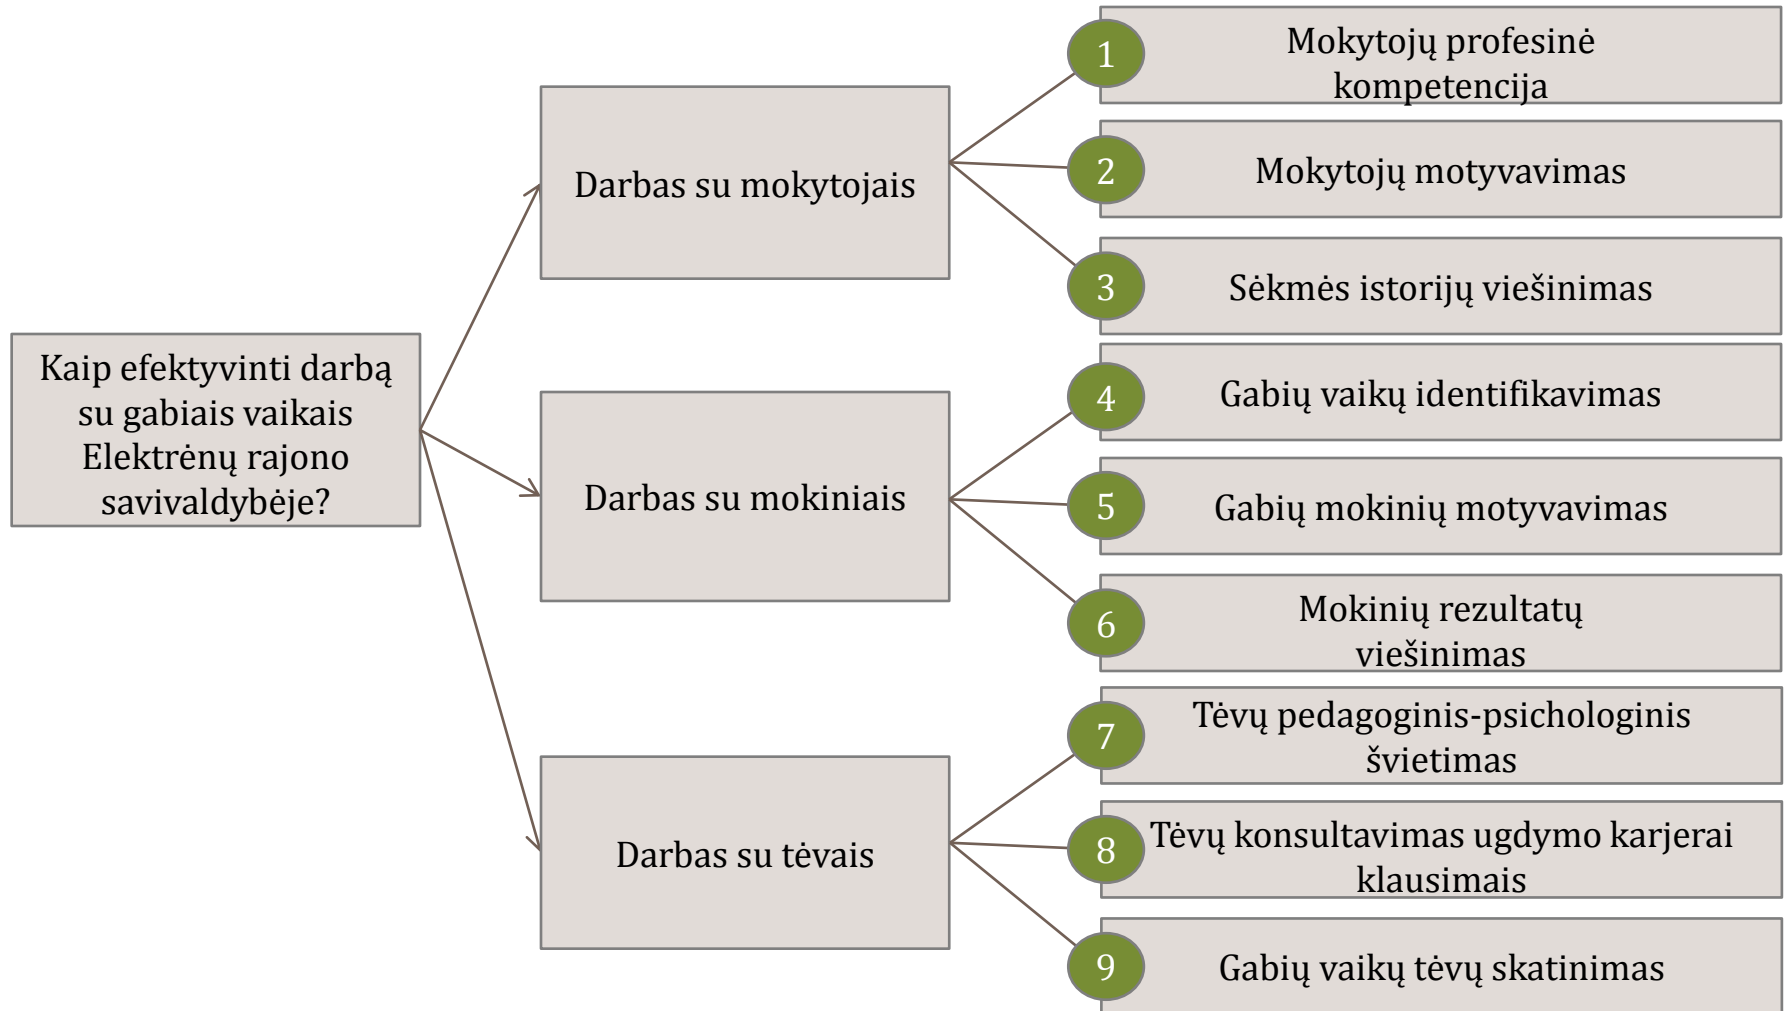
Kaip efektyvinti darbą su gabiais vaikais Elektrėnų rajono savivaldybėje?

Darbas su mokytojais

1 Mokytojų profesinė kompetencija

2 Mokytojų motyvavimas

3 Sėkmės istorijų viešinimas

Darbas su mokiniais

4 Gabių vaikų identifikavimas

5 Gabių mokinių motyvavimas

6 Mokinių rezultatų viešinimas

Darbas su tėvais

7 Tėvų pedagoginis-psichologinis švietimas

8 Tėvų konsultavimas ugdymo karjerai klausimais

9 Gabių vaikų tėvų skatinimas